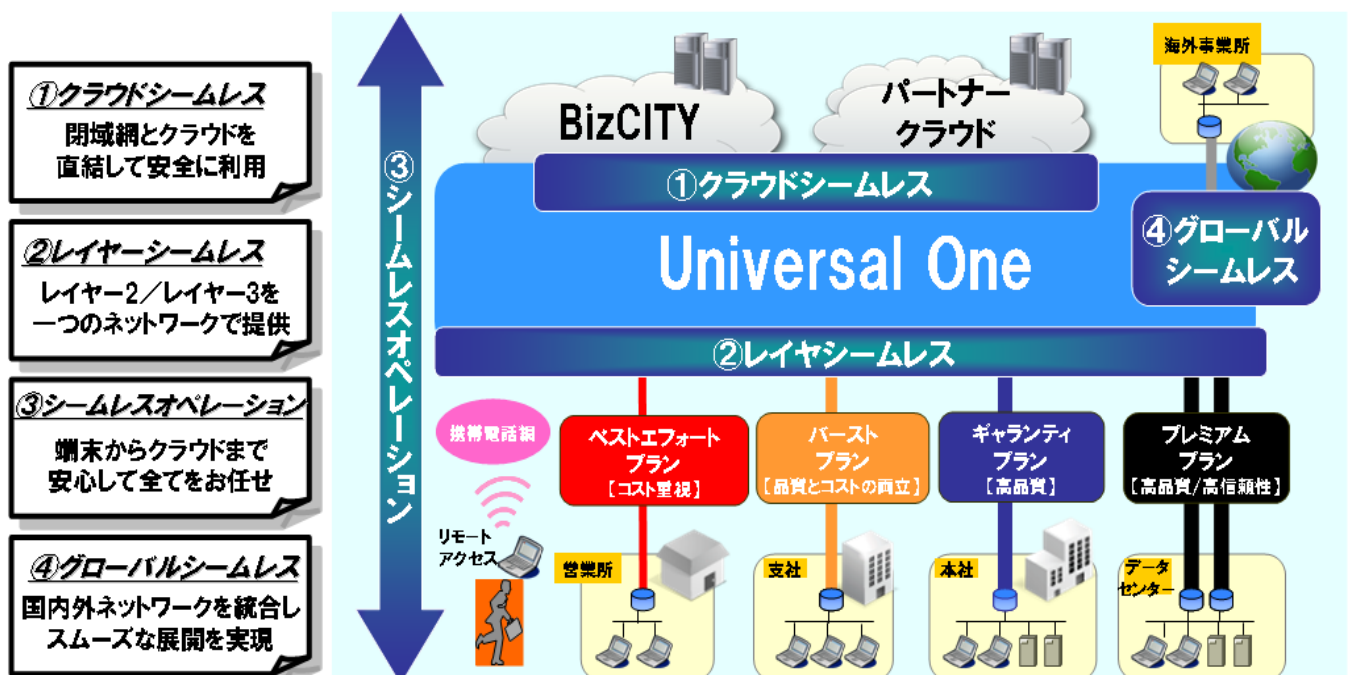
①クラウドシームレス
閉域網とクラウドを直結して安全に利用

②レイヤーシームレス
レイヤー2／レイヤー3を一つのネットワークで提供

③シームレスオペレーション
端末からクラウドまで安心して全てをお任せ

④グローバルシームレス
国内外ネットワークを統合しスムーズな展開を実現

③シームレスオペレーション

BizCITY

パートナークラウド

海外事業所

①クラウドシームレス

Universal One

④グローバルシームレス

②レイヤシームレス

携帯電話網

リモートアクセス

ベストエフォートプラン
【コスト重視】

バーストプラン
【品質とコストの両立】

ギャランティプラン
【高品質】

プレミアムプラン
【高品質/高信頼性】

営業所

支社

本社

データセンター